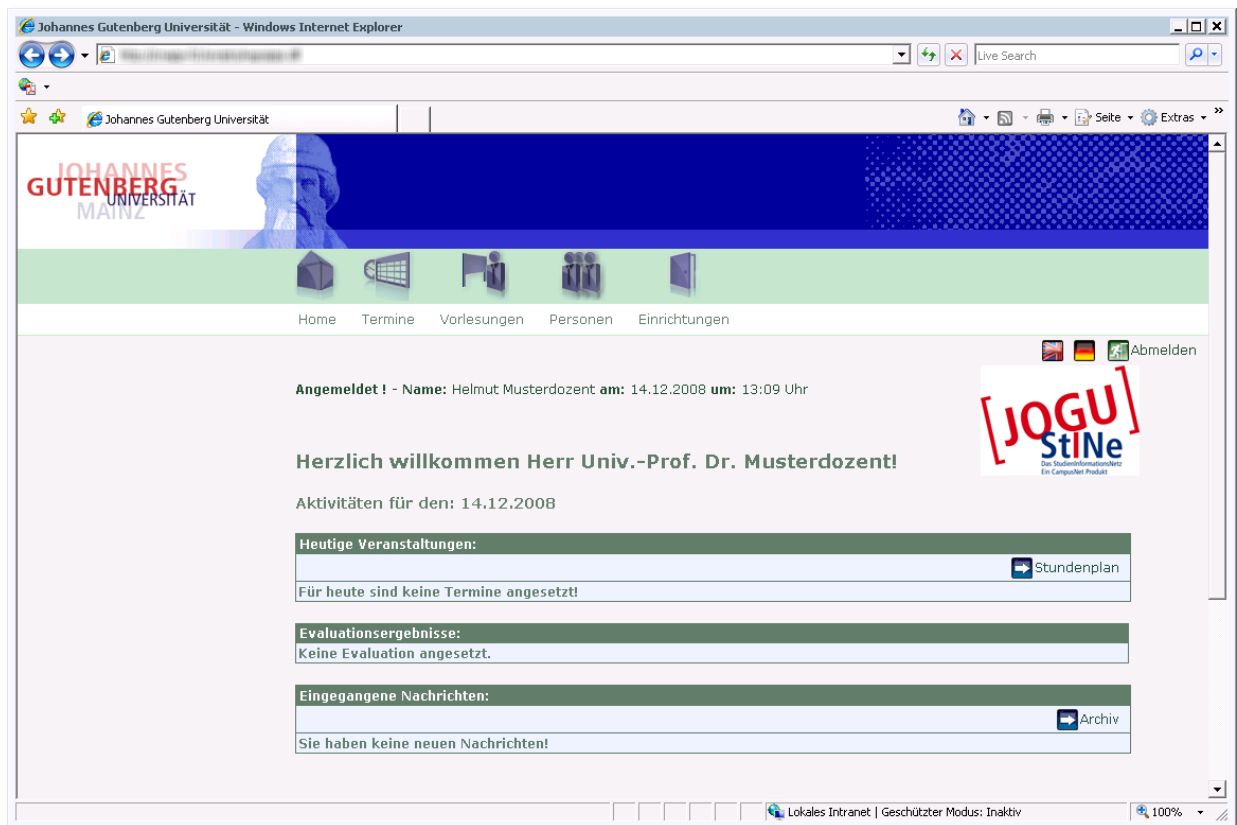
Johannes Gutenberg Universität - Windows Internet Explorer

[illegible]

Live Search

Johannes Gutenberg Universität

Seite ▾ Extras ▾

JOHANNES GUTENBERG UNIVERSITÄT MAINZ

Home Termine Vorlesungen Personen Einrichtungen

Abmelden

Angemeldet ! - Name: Helmut Musterdozent am: 14.12.2008 um: 13:09 Uhr

[JOGU] StINe
Das StudienInformationsNetz
Ein CampusNet Produkt

Herzlich willkommen Herr Univ.-Prof. Dr. Musterdozent!

Aktivitäten für den: 14.12.2008

| Heutige Veranstaltungen: |
|---|
| Stundenplan |
| Für heute sind keine Termine angesetzt! |

| Evaluationsergebnisse: |
|---|
| Keine Evaluation angesetzt. |

| Eingegangene Nachrichten: |
|---|
| Archiv |
| Sie haben keine neuen Nachrichten! |

Lokales Intranet | Geschützter Modus: Inaktiv

100%